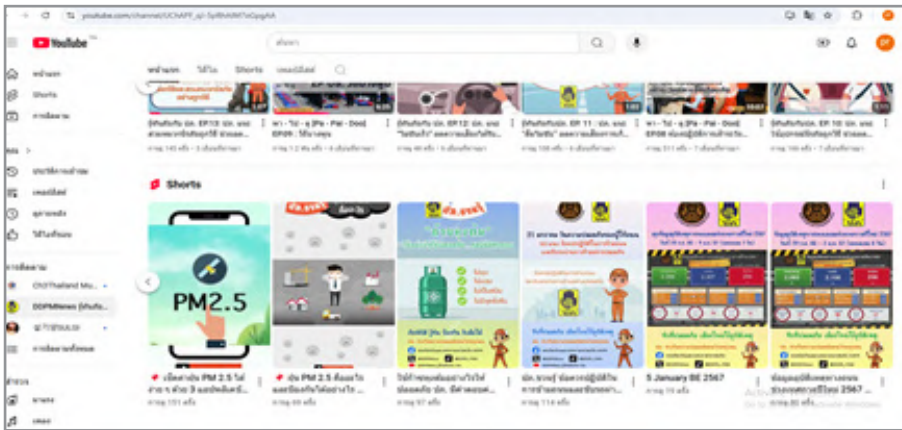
youtube.com/channel/UCfAPT_sj1-5pf8hWM7eGpqAA

YouTube

ค้นหา

หน้าแรก
Shorts
การติดตาม

คุณ >
ประวัติการเข้าชม
เพลย์ลิสต์
ดูภายหลัง
วิดีโอที่ชอบ

การติดตาม
CH3Thailand Mu...
DDPMNews [ศูนย์...
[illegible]
การติดตามทั้งหมด

สำรวจ
มาแรง
เพลง

หน้าแรก วิดีโอ Shorts เพลย์ลิสต์

Shorts

PM2.5

5 January BE 2567

Activate Windows